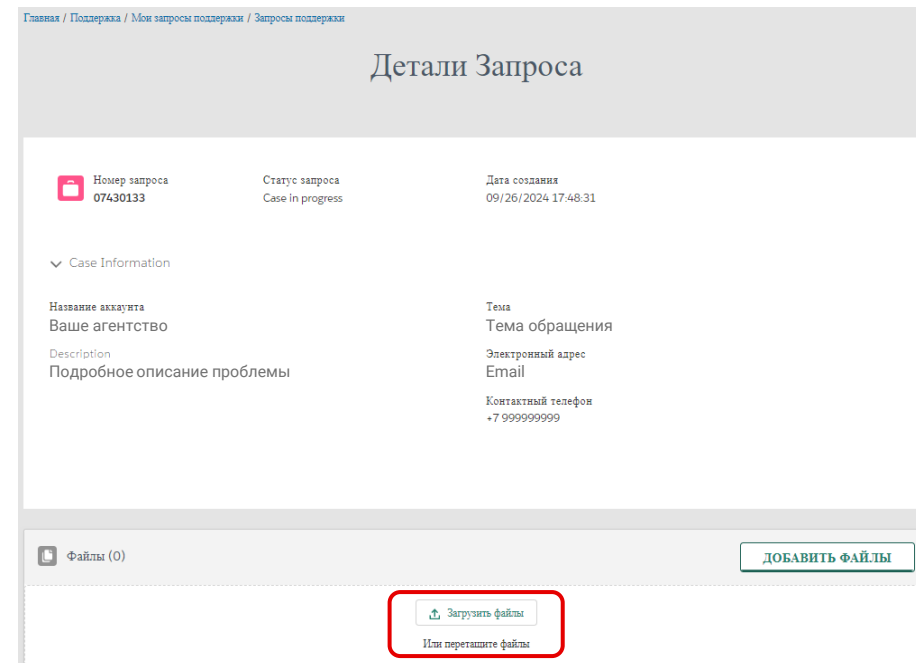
Главная / Поддержка / Мои запросы поддержки / Запросы поддержки

Детали Запроса

Номер запроса
07430133

Статус запроса
Case in progress

Дата создания
09/26/2024 17:48:31

Case Information

Название аккаунта
Ваше агентство

Тема
Тема обращения

Description
Подробное описание проблемы

Электронный адрес
Email

Контактный телефон
+7 999999999

Файлы (0)

ДОБАВИТЬ ФАЙЛЫ

Загрузить файлы

Или перетащите файлы